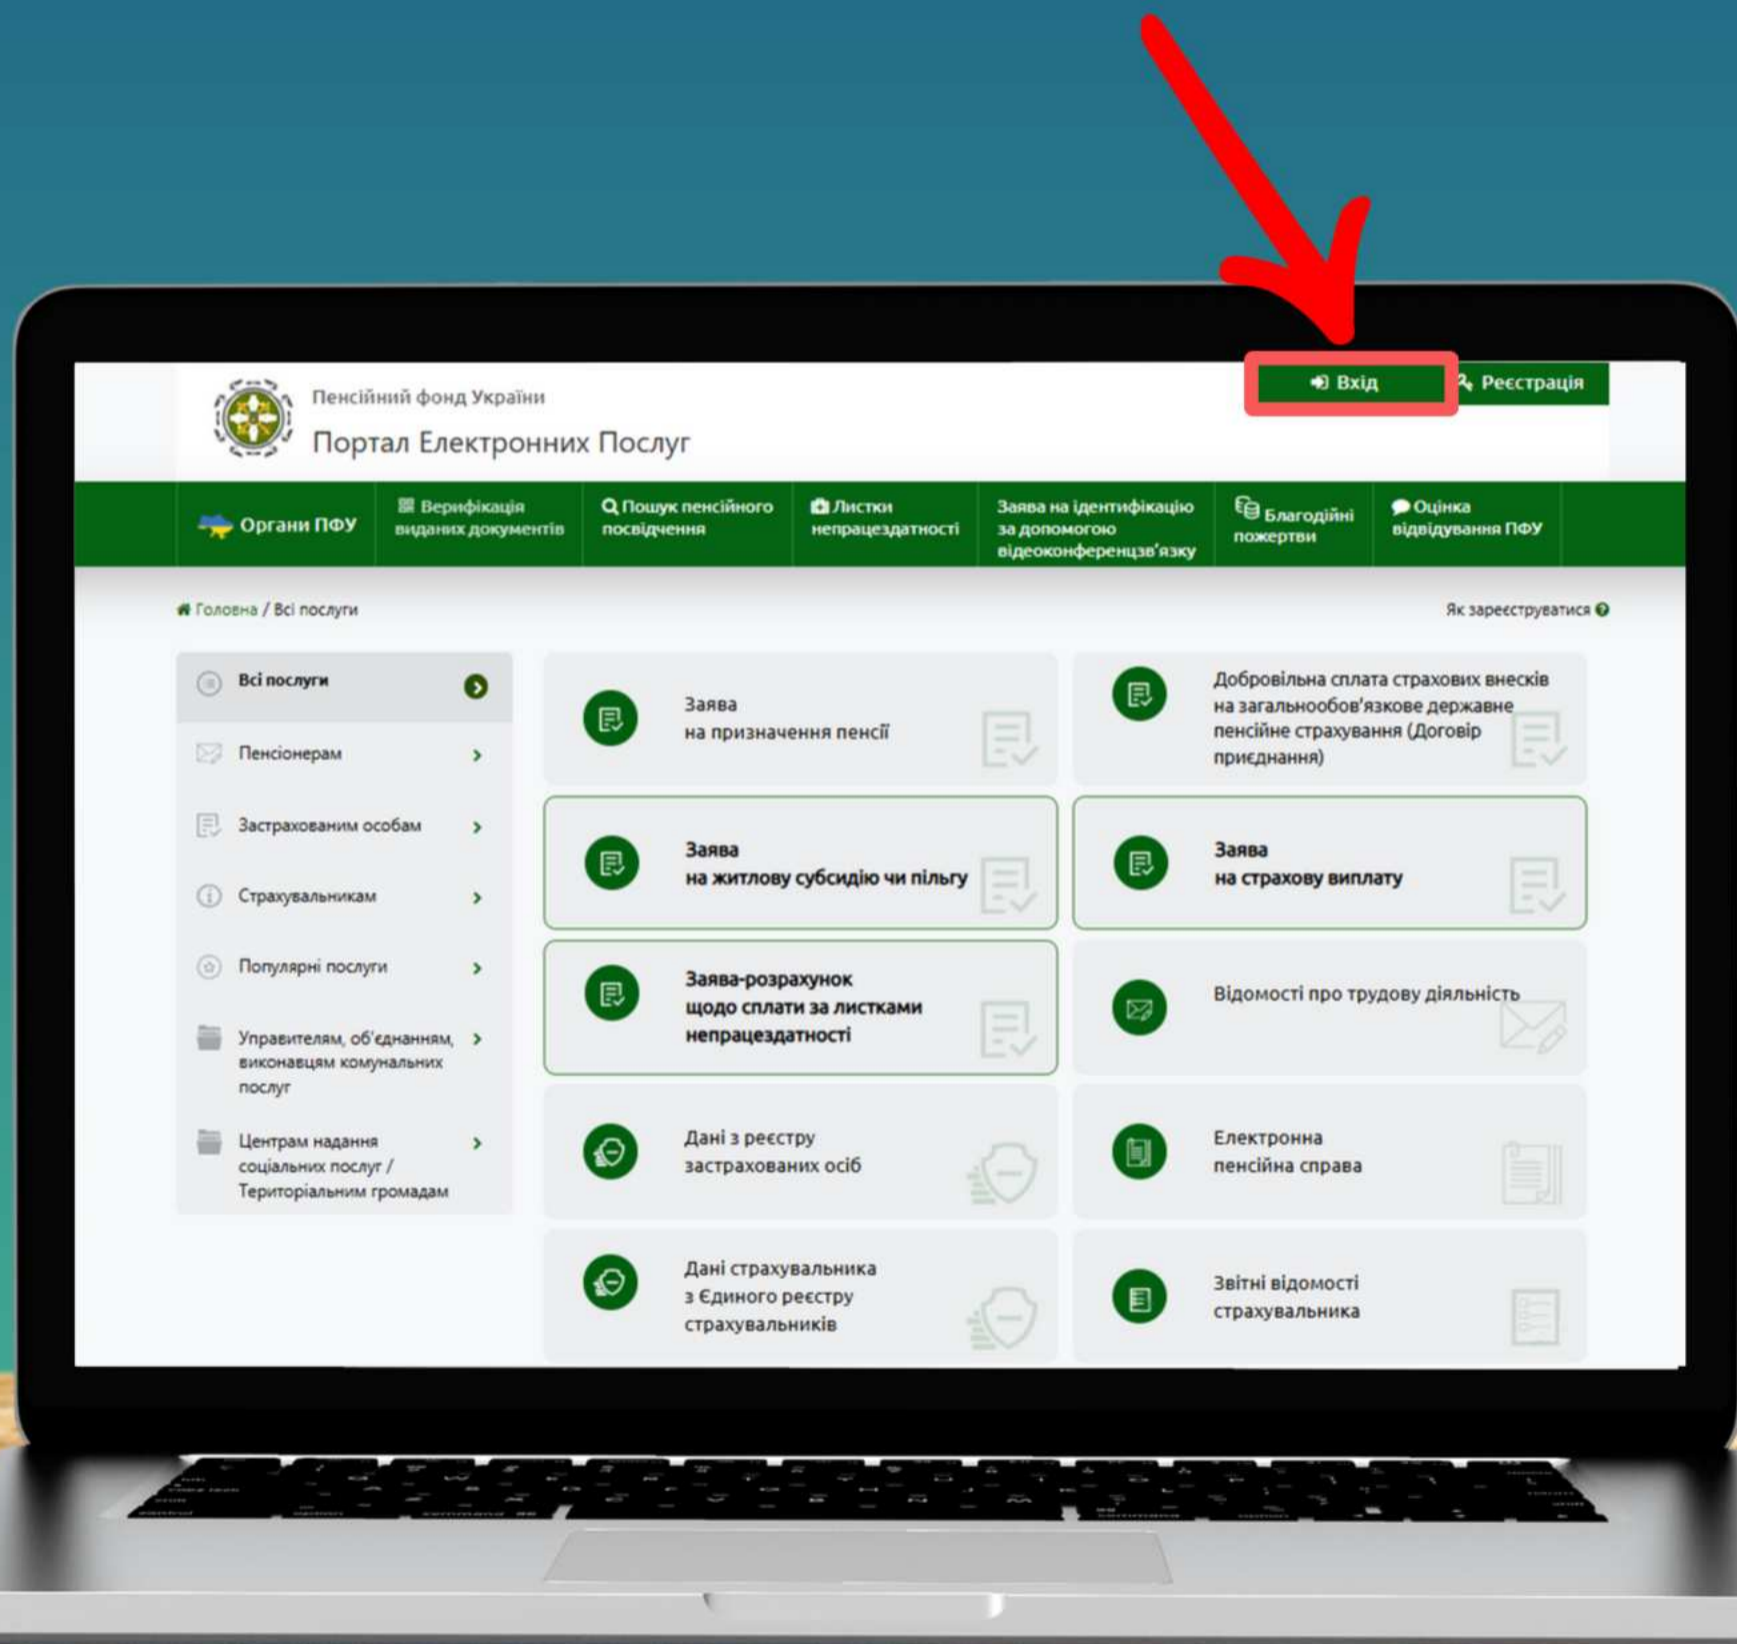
Пенсійний фонд України
Портал Електронних Послуг

Вхід
Реєстрація

Органи ПФУ
Верифікація виданих документів
Пошук пенсійного посвідчення
Листки непрацездатності
Заява на ідентифікацію за допомогою відеоконференцзв'язку
Благодійні пожертви
Оцінка відвідування ПФУ

Головна / Всі послуги
Як зареєструватися

Всі послуги
Пенсіонерам
Застрахованим особам
Страхувальникам
Популярні послуги
Управителям, об'єднанням, виконавцям комунальних послуг
Центрам надання соціальних послуг / Територіальним громадам

Заява на призначення пенсії

Добровільна сплата страхових внесків на загальнообов'язкове державне пенсійне страхування (Договір приєднання)

Заява на житлову субсидію чи пільгу

Заява на страхову виплату

Заява-розрахунок щодо сплати за листками непрацездатності

Відомості про трудову діяльність

Дані з реєстру застрахованих осіб

Електронна пенсійна справа

Дані страхувальника з Єдиного реєстру страхувальників

Звітні відомості страхувальника